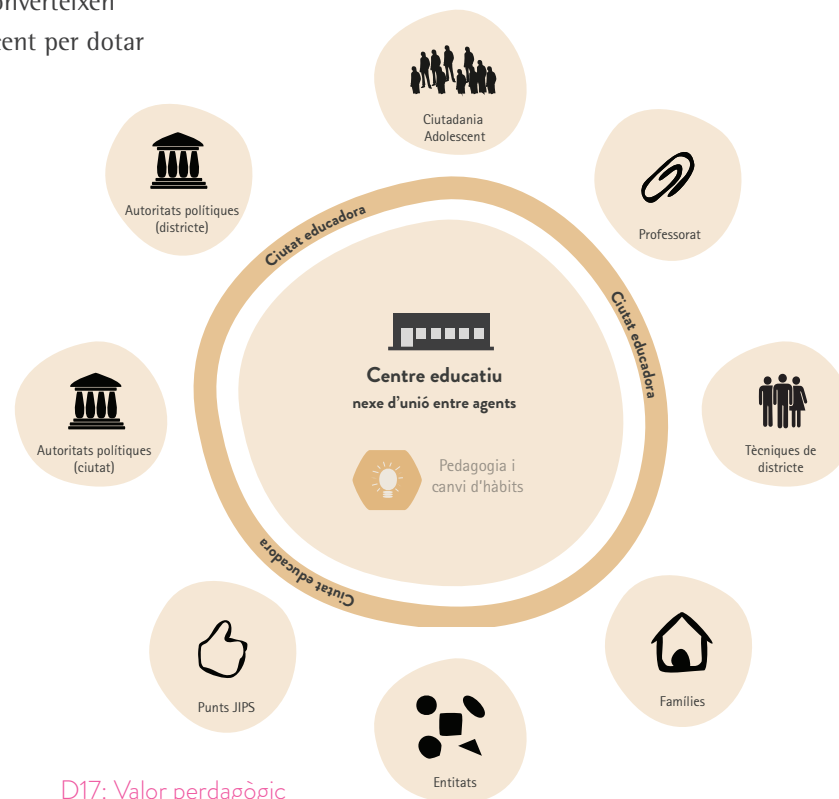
onverteixen
ent per dotar

Ciutadania Adolescent

Autoritats polítiques (districte)

Professorat

Ciutat educadora

Ciutat educadora

Centre educatiu
nexe d'unió entre agents

Pedagogia i canvi d'hàbits

Autoritats polítiques (ciutat)

Tècniques de districte

Ciutat educadora

Punts JIPS

Famílies

Entitats

D17: Valor pedagògic